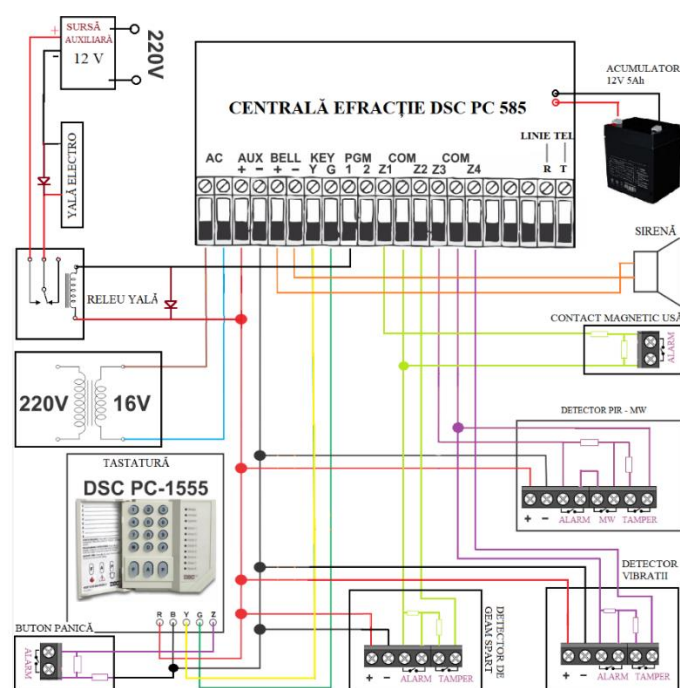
SURSĂ AUXILIARĂ
12 V
220V
CENTRALĂ EFRACȚIE DSC PC 585
ACUMULATOR
12V 5Ah
YALĂ ELECTRO
AC
AUX
+ −
BELL
+ −
KEY
Y G
PGM
1 2
COM
Z1 Z2 Z3
COM
Z4
LINIE TEL
R T
SIRENĂ
RELEU YALĂ
CONTACT MAGNETIC UȘĂ
ALARM
220V
16V
DETECTOR PIR - MW
TASTATURĂ
DSC PC-1555
+ −
ALARM MW TAMPER
DETECTOR VIBRATII
DETECTOR DE GEAM SPART
R B Y G Z
BUTON PANICĂ
ALARM
+ −
ALARM TAMPER
ALARM TAMPER